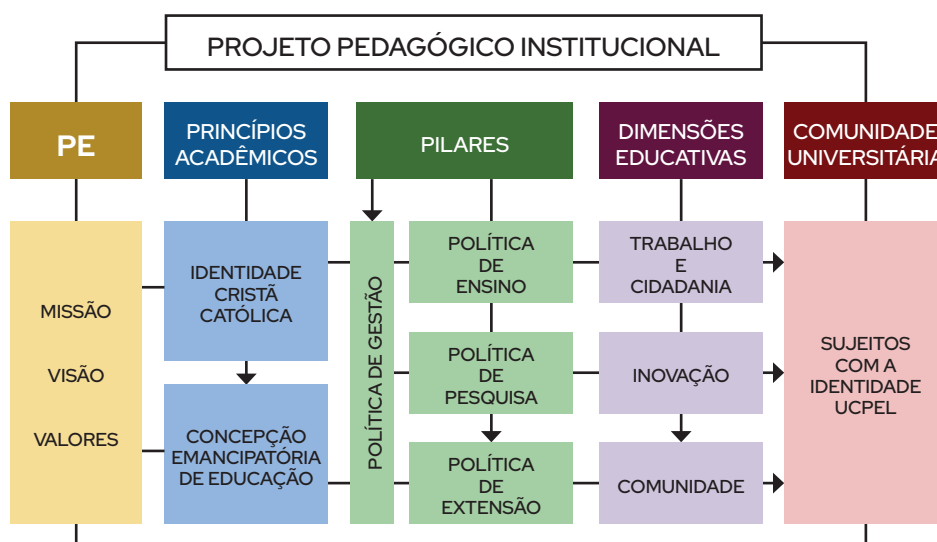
PROJETO PEDAGÓGICO INSTITUCIONAL

PE

PRINCÍPIOS ACADÊMICOS

PILARES

DIMENSÕES EDUCATIVAS

COMUNIDADE UNIVERSITÁRIA

MISSÃO

VISÃO

VALORES

IDENTIDADE CRISTÃ CATÓLICA

CONCEPÇÃO EMANCIPATÓRIA DE EDUCAÇÃO

POLÍTICA DE GESTÃO

POLÍTICA DE ENSINO

POLÍTICA DE PESQUISA

POLÍTICA DE EXTENSÃO

TRABALHO E CIDADANIA

INOVAÇÃO

COMUNIDADE

SUJEITOS COM A IDENTIDADE UCPEL